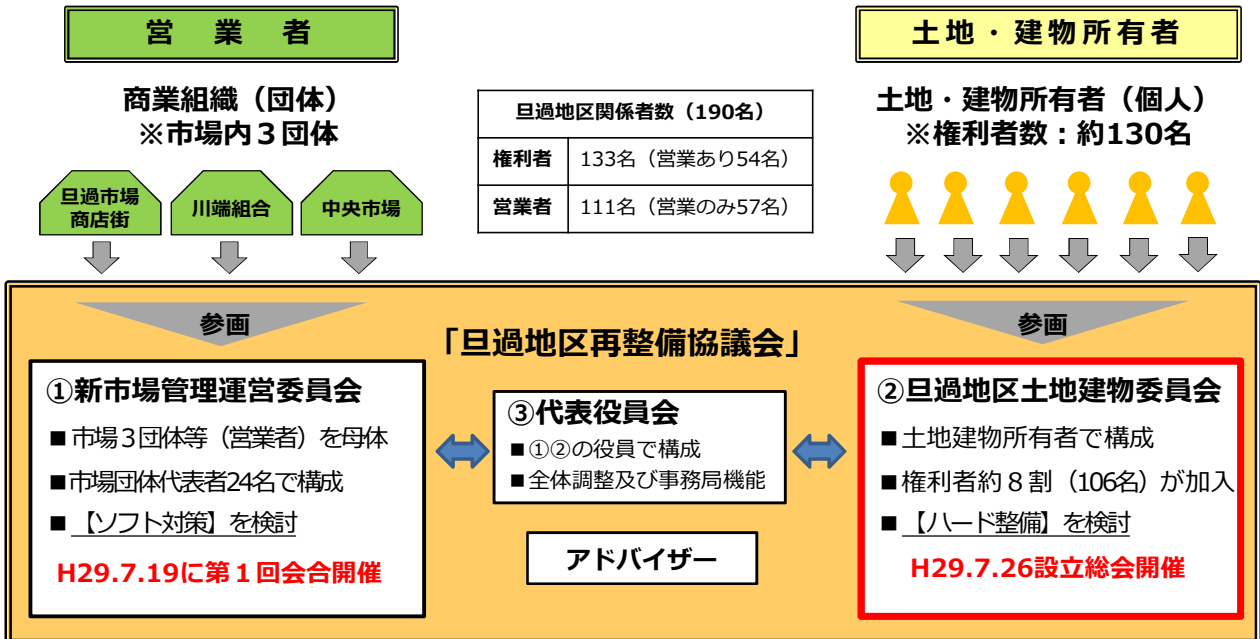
営　業　者

商業組織（団体）
※市場内３団体

旦過市場商店街

川端組合

中央市場

旦過地区関係者数（190名）

| 旦過地区関係者数（190名） | |
|---|---|
| 権利者 | 133名（営業あり54名） |
| 営業者 | 111名（営業のみ57名） |

土地・建物所有者

土地・建物所有者（個人）
※権利者数：約130名

参画

参画

「旦過地区再整備協議会」

①新市場管理運営委員会
■市場３団体等（営業者）を母体
■市場団体代表者24名で構成
■【ソフト対策】を検討
H29.7.19に第１回会合開催

③代表役員会
■①②の役員で構成
■全体調整及び事務局機能

アドバイザー

②旦過地区土地建物委員会
■土地建物所有者で構成
■権利者約８割（106名）が加入
■【ハード整備】を検討
H29.7.26設立総会開催